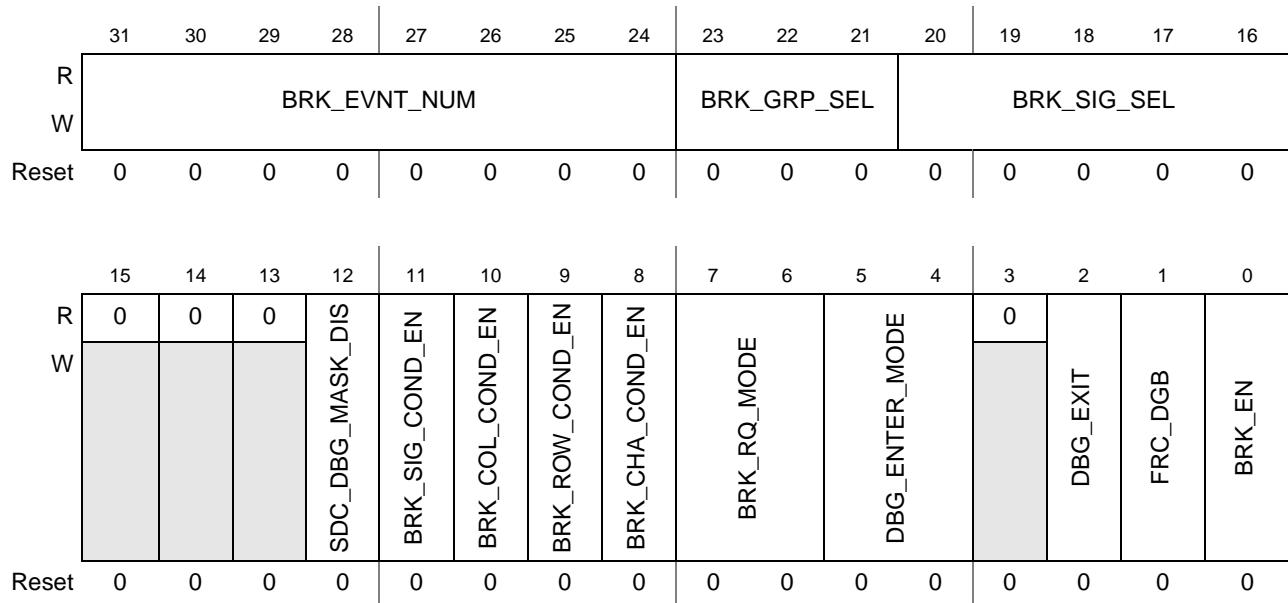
| | 31 | 30 | 29 | 28 | 27 | 26 | 25 | 24 | 23 | 22 | 21 | 20 | 19 | 18 | 17 | 16 |
|---|---|---|---|---|---|---|---|---|---|---|---|---|---|---|---|---|
| R<br>W | BRK_EVNT_NUM | | | | | | | | BRK_GRP_SEL | | | BRK_SIG_SEL | | | | |
| Reset | 0 | 0 | 0 | 0 | 0 | 0 | 0 | 0 | 0 | 0 | 0 | 0 | 0 | 0 | 0 | 0 |

| | 15 | 14 | 13 | 12 | 11 | 10 | 9 | 8 | 7 | 6 | 5 | 4 | 3 | 2 | 1 | 0 |
|---|---|---|---|---|---|---|---|---|---|---|---|---|---|---|---|---|
| R | 0 | 0 | 0 | SDC_DBG_MASK_DIS | BRK_SIG_COND_EN | BRK_COL_COND_EN | BRK_ROW_COND_EN | BRK_CHA_COND_EN | BRK_RQ_MODE | | DBG_ENTER_MODE | | 0 | DBG_EXIT | FRC_DGB | BRK_EN |
| W | | | | | | | | | | | | | | | | |
| Reset | 0 | 0 | 0 | 0 | 0 | 0 | 0 | 0 | 0 | 0 | 0 | 0 | 0 | 0 | 0 | 0 |